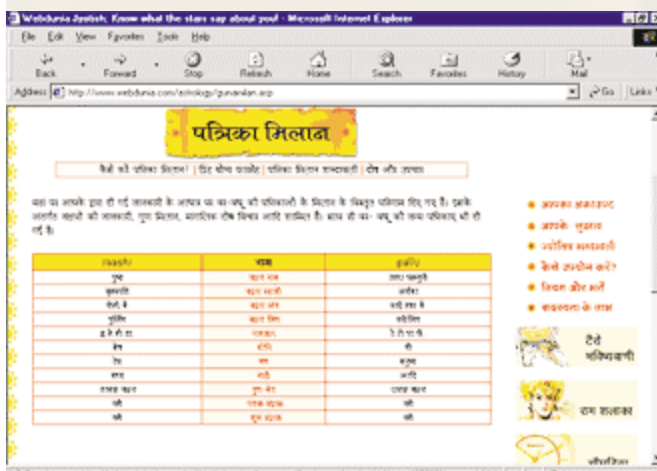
Webdunia Jyotish: Know what the stars say about you! - Microsoft Internet Explorer

File Edit View Favorites Tools Help

Back Forward Stop Refresh Home Search Favorites History Mail

Address http://www.webdunia.com/astrology/gunamilan.asp

Go Links

पत्रिका मिलान

कैसे करें पत्रिका मिलान? | दिए चौघड़ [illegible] | पत्रिका मिलान शब्दावली | दोष और उपचार

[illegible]

| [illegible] | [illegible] | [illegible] |
|---|---|---|
| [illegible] | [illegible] | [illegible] |
| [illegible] | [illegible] | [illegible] |
| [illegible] | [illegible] | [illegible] |
| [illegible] | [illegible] | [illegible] |
| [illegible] | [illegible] | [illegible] |
| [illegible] | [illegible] | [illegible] |
| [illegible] | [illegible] | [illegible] |
| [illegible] | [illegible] | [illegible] |
| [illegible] | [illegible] | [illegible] |
| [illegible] | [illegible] | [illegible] |
| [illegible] | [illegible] | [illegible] |
| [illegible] | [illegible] | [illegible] |

आपका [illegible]
आपके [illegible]
ज्योतिष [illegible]
कैसे उपयोग करें?
नियम और शर्तें
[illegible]

टैरो भविष्यवाणी

राम शलाका

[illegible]